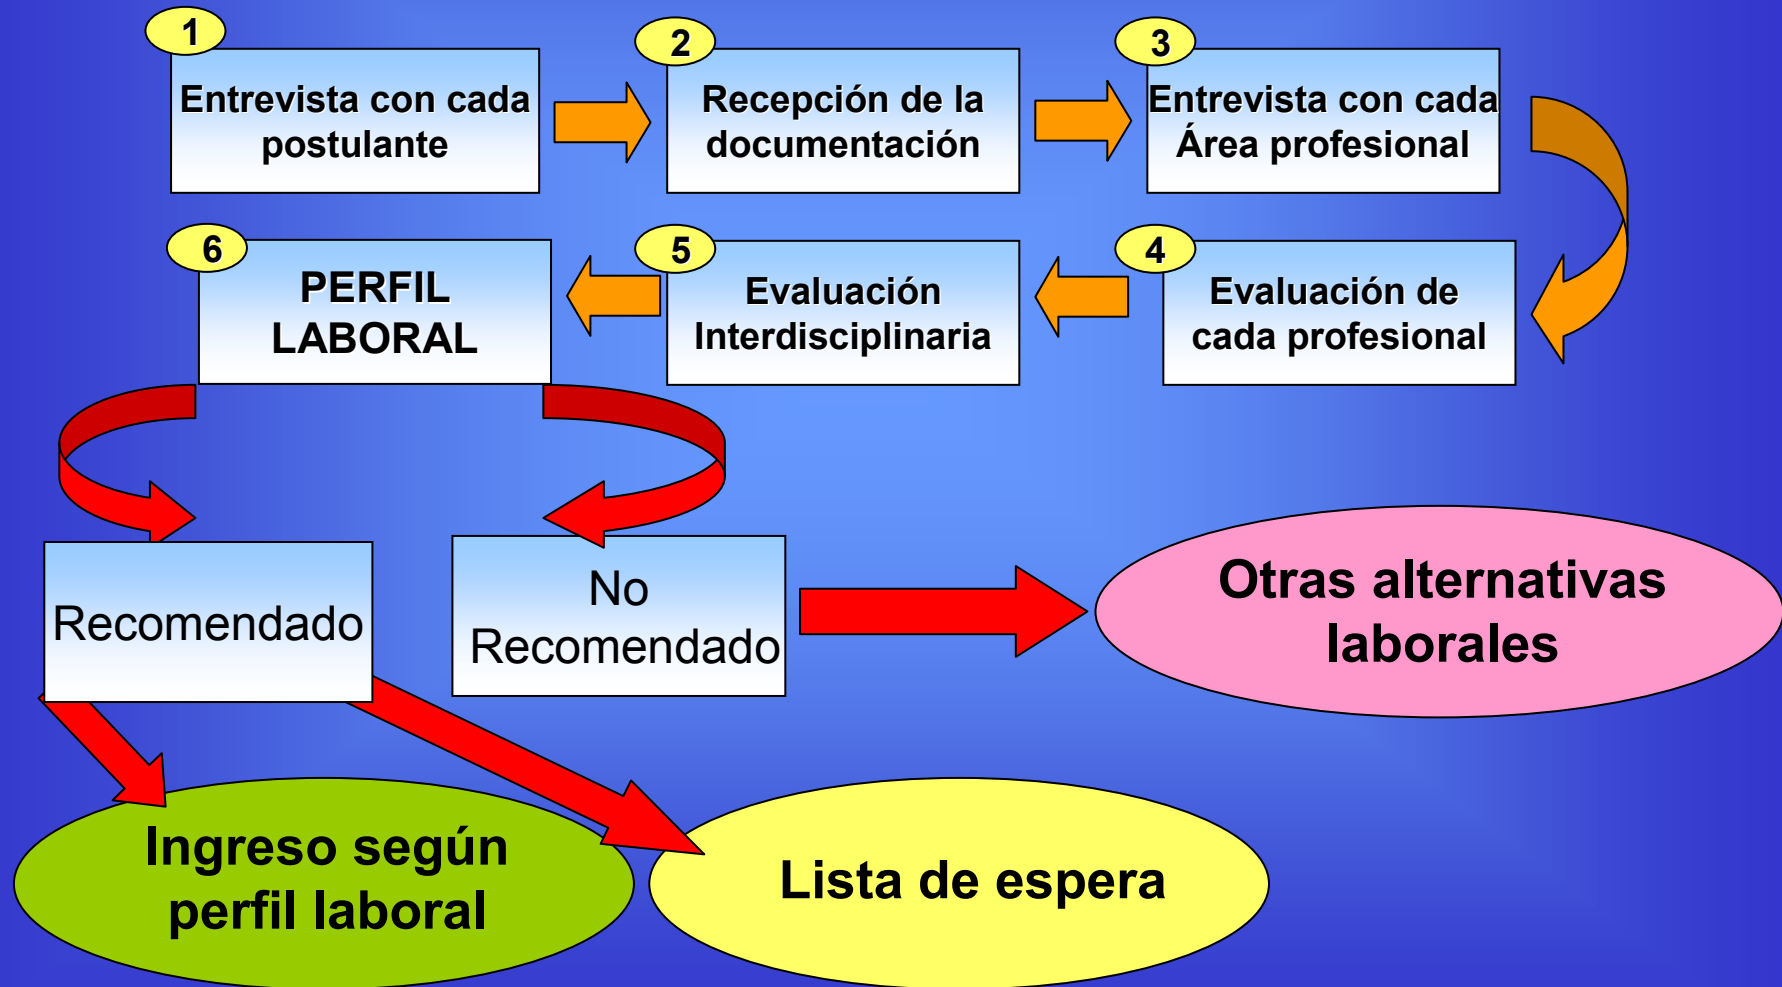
1
Entrevista con cada postulante

2
Recepción de la documentación

3
Entrevista con cada Área profesional

4
Evaluación de cada profesional

5
Evaluación Interdisciplinaria

6
PERFIL LABORAL

Recomendado

No Recomendado

Otras alternativas laborales

Ingreso según perfil laboral

Lista de espera